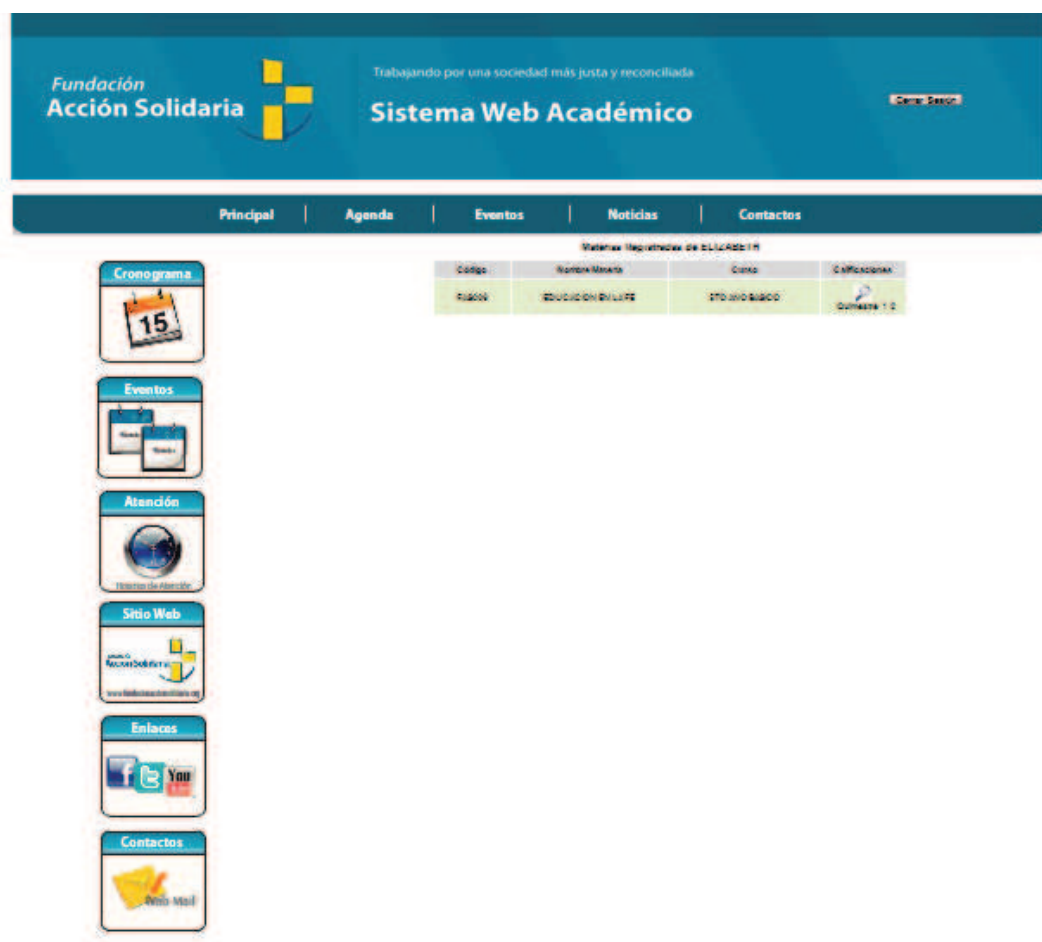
Fundación
Acción Solidaria

Trabajando por una sociedad más justa y reconciliada

Sistema Web Académico

Cerrar Sesión

Principal | Agenda | Eventos | Noticias | Contactos

Materias Registradas de ELIZABETH

| Código | Nombre Materia | Curso | Calificaciones |
|---|---|---|---|
| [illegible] | EDUCACION EN LA FE | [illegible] BASICO | Quimestre 1 2 |

Cronograma
15

Eventos

Atención
Horarios de Atención

Sitio Web
Acción Solidaria
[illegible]

Enlaces
You

Contactos
Web Mail